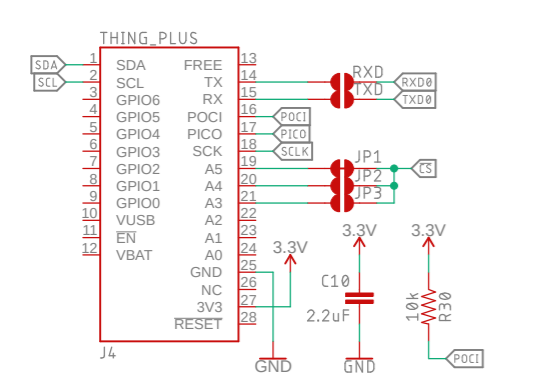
THING_PLUS

SDA 1 SDA
SCL 2 SCL
3 GPIO6
4 GPIO5
5 GPIO4
6 GPIO3
7 GPIO2
8 GPIO1
9 GPIO0
10 VUSB
11 $\overline{EN}$
12 VBAT

FREE 13
TX 14
RX 15
POCI 16
PICO 17
SCK 18
A5 19
A4 20
A3 21
A2 22
A1 23
A0 24
GND 25
NC 26
3V3 27
$\overline{RESET}$ 28

J4

RXD RXD0
TXD TXD0
POCI
PICO
SCLK
JP1
JP2 CS
JP3

3.3V
GND

3.3V
C10
2.2uF
GND

3.3V
10k R30
POCI